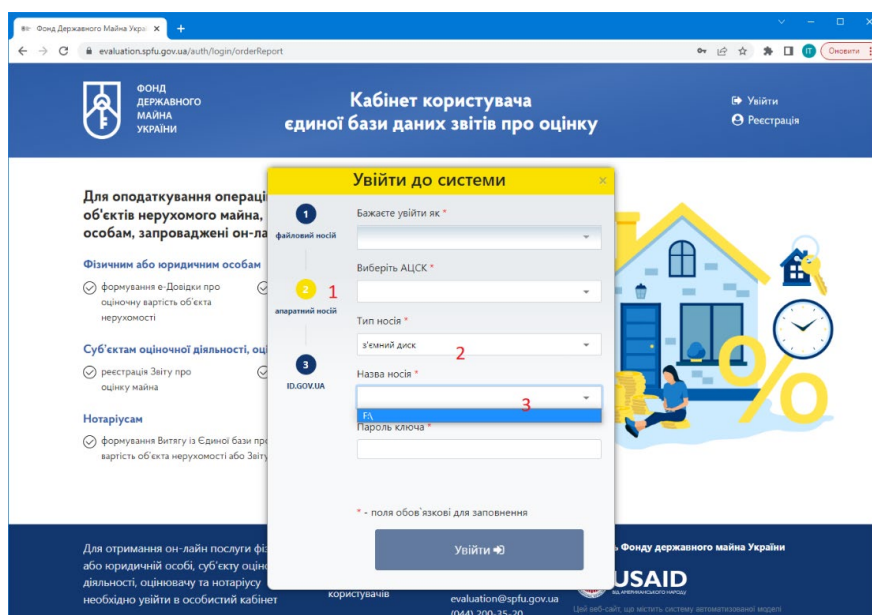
Фонд Державного Майна Украї ×
+
evaluation.spfu.gov.ua/auth/login/orderReport
Оновити

ФОНД ДЕРЖАВНОГО МАЙНА УКРАЇНИ

Кабінет користувача єдиної бази даних звітів про оцінку

Увійти
Реєстрація

Для оподаткування операці об'єктів нерухомого майна, особам, запроваджені он-ла

Фізичним або юридичним особам

формування е-Довідки про оціночну вартість об'єкта нерухомості

Суб'єктам оціночної діяльності, оці

реєстрація Звіту про оцінку майна

Нотаріусам

формування Витягу із Єдиної бази про вартість об'єкта нерухомості або Звіту

Увійти до системи

1
файловий носій

2
апаратний носій

3
ID.GOV.UA

Бажаєте увійти як *

Виберіть АЦСК *

1

Тип носія *

з'ємний диск

2

Назва носія *

3

F:\

Пароль ключа *

* - поля обов'язкові для заповнення

Увійти

Для отримання он-лайн послуги фі або юридичній особі, суб'єкту оцін діяльності, оцінювачу та нотаріусу необхідно увійти в особистий кабінет

користувачів

evaluation@spfu.gov.ua
(044) 200-25-20

Фонду державного майна України

USAID

Цей веб-сайт, що містить систему автоматизованої моделі